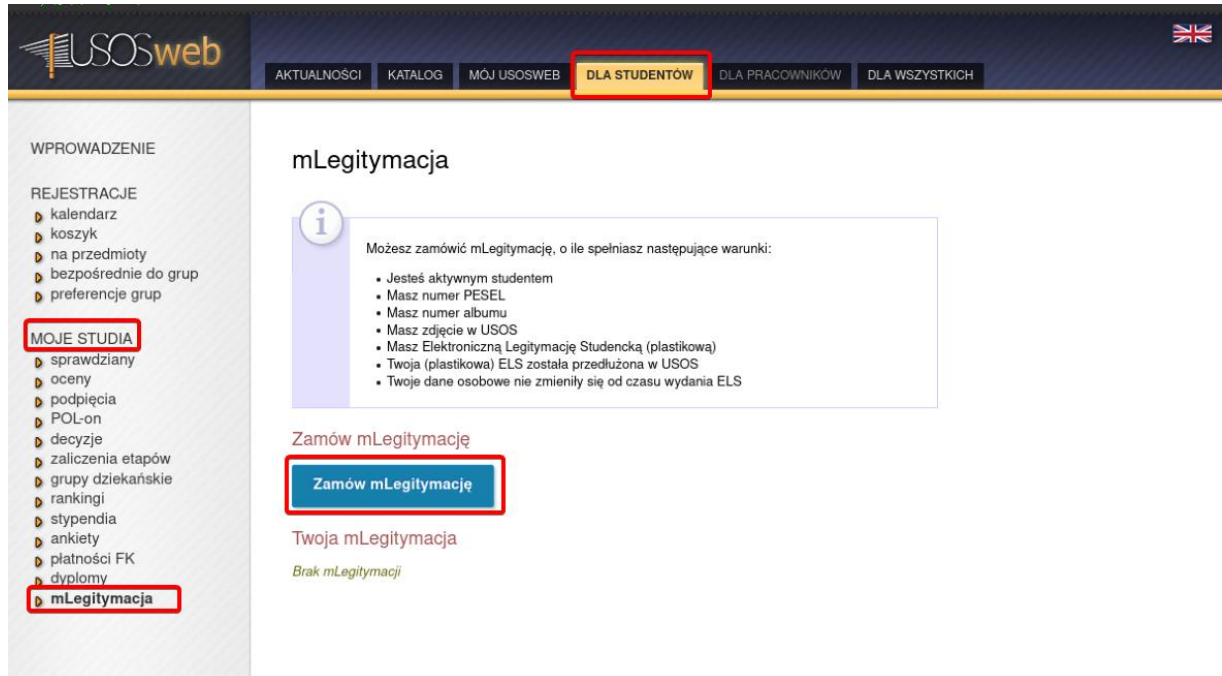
USOSweb

AKTUALNOŚCI KATALOG MÓJ USOSWEB DLA STUDENTÓW DLA PRACOWNIKÓW DLA WSZYSTKICH

WPROWADZENIE

REJESTRACJE
kalendarz
koszyk
na przedmioty
bezpośrednie do grup
preferencje grup

MOJE STUDIA
sprawdziany
oceny
podpięcia
POL-on
decyzje
zaliczenia etapów
grupy dziekańskie
rankingi
stypendia
ankiety
płatności FK
dyplomy
mLegitymacja

mLegitymacja

Możesz zamówić mLegitymację, o ile spełniasz następujące warunki:

- Jesteś aktywnym studentem
- Masz numer PESEL
- Masz numer albumu
- Masz zdjęcie w USOS
- Masz Elektroniczną Legitymację Studencką (plastikową)
- Twoja (plastikowa) ELS została przedłużona w USOS
- Twoje dane osobowe nie zmieniły się od czasu wydania ELS

Zamów mLegitymację

Zamów mLegitymację

Twoja mLegitymacja

Brak mLegitymacji